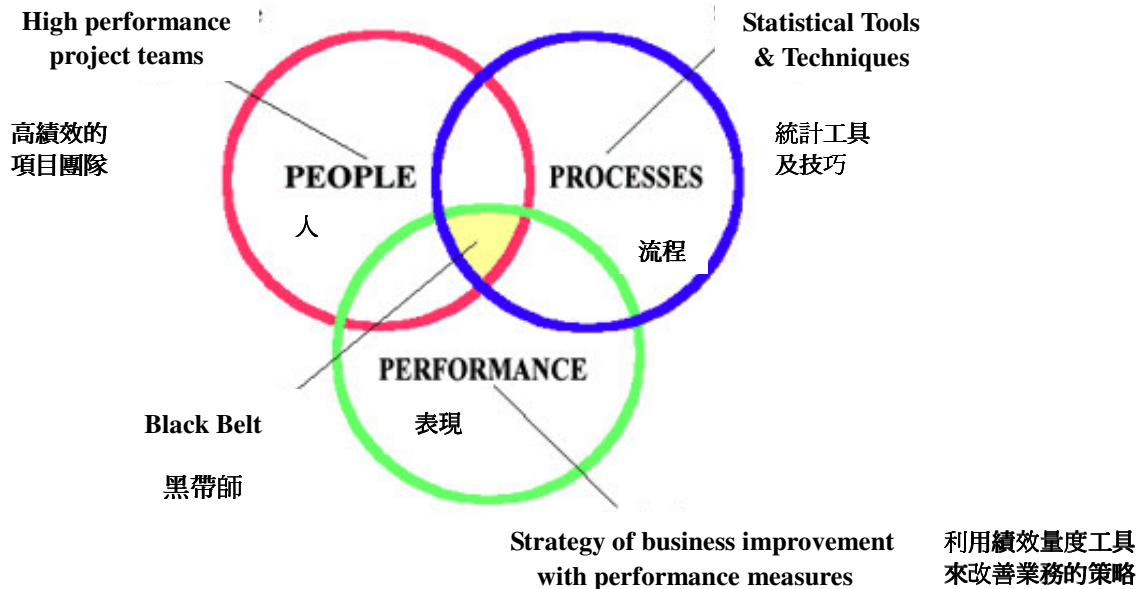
High performance project teams

高績效的
項目團隊

Statistical Tools & Techniques

統計工具
及技巧

PEOPLE

人

PROCESSES

流程

PERFORMANCE

表現

Black Belt

黑帶師

Strategy of business improvement with performance measures

利用績效量度工具
來改善業務的策略